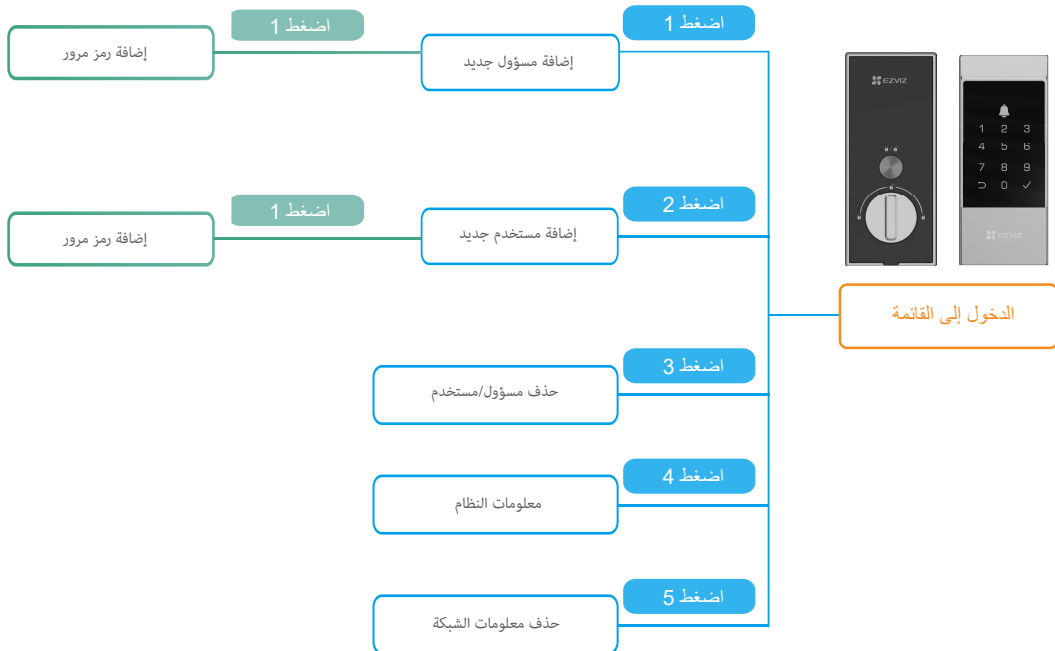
الدخول إلى القائمة

اضغط 1
إضافة مسؤول جديد
اضغط 1
إضافة رمز مرور

اضغط 2
إضافة مستخدم جديد
اضغط 1
إضافة رمز مرور

اضغط 3
حذف مسؤول/مستخدم

اضغط 4
معلومات النظام

اضغط 5
حذف معلومات الشبكة

EZVIZ

1 2 3
4 5 6
7 8 9
⊃ 0 ✓

EZVIZ